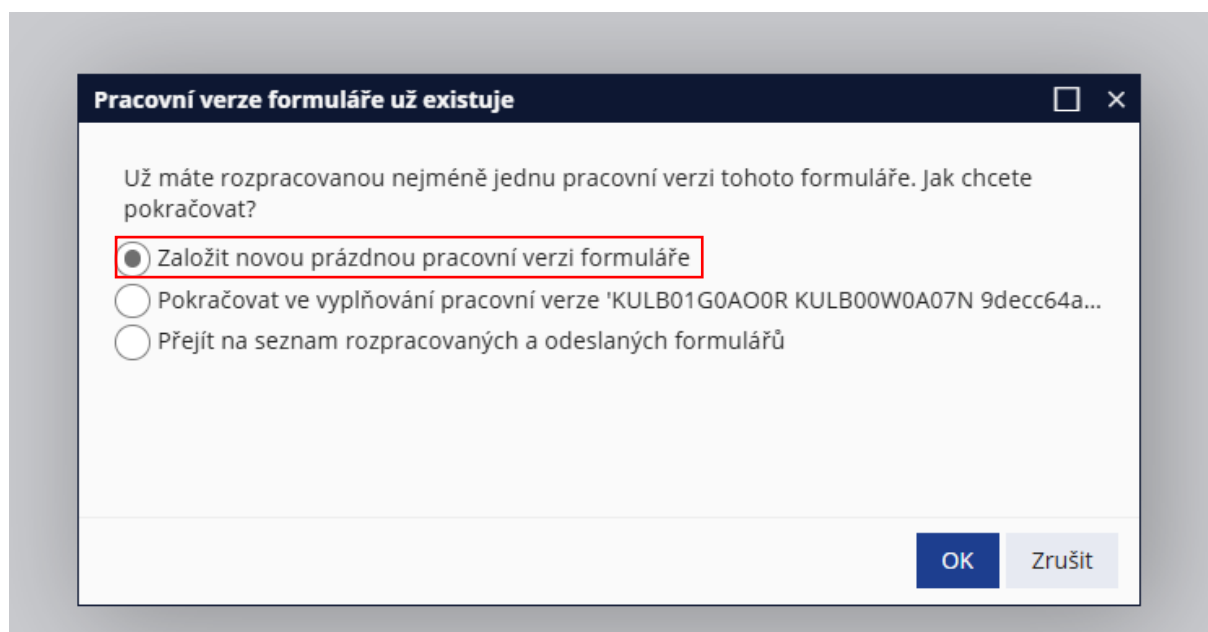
Pracovní verze formuláře už existuje

Už máte rozpracovanou nejméně jednu pracovní verzi tohoto formuláře. Jak chcete pokračovat?

Založit novou prázdnou pracovní verzi formuláře
Pokračovat ve vyplňování pracovní verze 'KULB01G0AO0R KULB00W0A07N 9decc64a...
Přejít na seznam rozpracovaných a odeslaných formulářů

OK
Zrušit